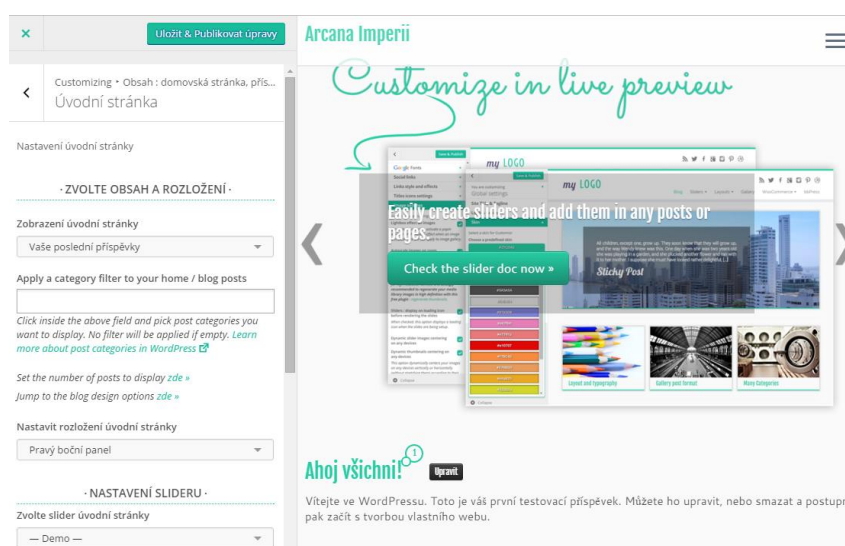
×

Uložit & Publikovat úpravy

Customizing ▸ Obsah : domovská stránka, přís...
Úvodní stránka

Nastavení úvodní stránky

· ZVOLTE OBSAH A ROZLOŽENÍ ·

Zobrazení úvodní stránky

Vaše poslední příspěvky

Apply a category filter to your home / blog posts

Click inside the above field and pick post categories you want to display. No filter will be applied if empty. Learn more about post categories in WordPress

Set the number of posts to display zde »

Jump to the blog design options zde »

Nastavit rozložení úvodní stránky

Pravý boční panel

· NASTAVENÍ SLIDERU ·

Zvolte slider úvodní stránky

— Demo —

Arcana Imperii

Customize in live preview

my LOGO

my LOGO

Easily create sliders and add them in any posts or pages

Check the slider doc now »

Sticky Post

Layout and typography

Gallery post format

Many Categories

Ahoj všichni!

1

Upravit

Vítejte ve WordPressu. Toto je váš první testovací příspěvek. Můžete ho upravit, nebo smazat a postupn pak začít s tvorbou vlastního webu.